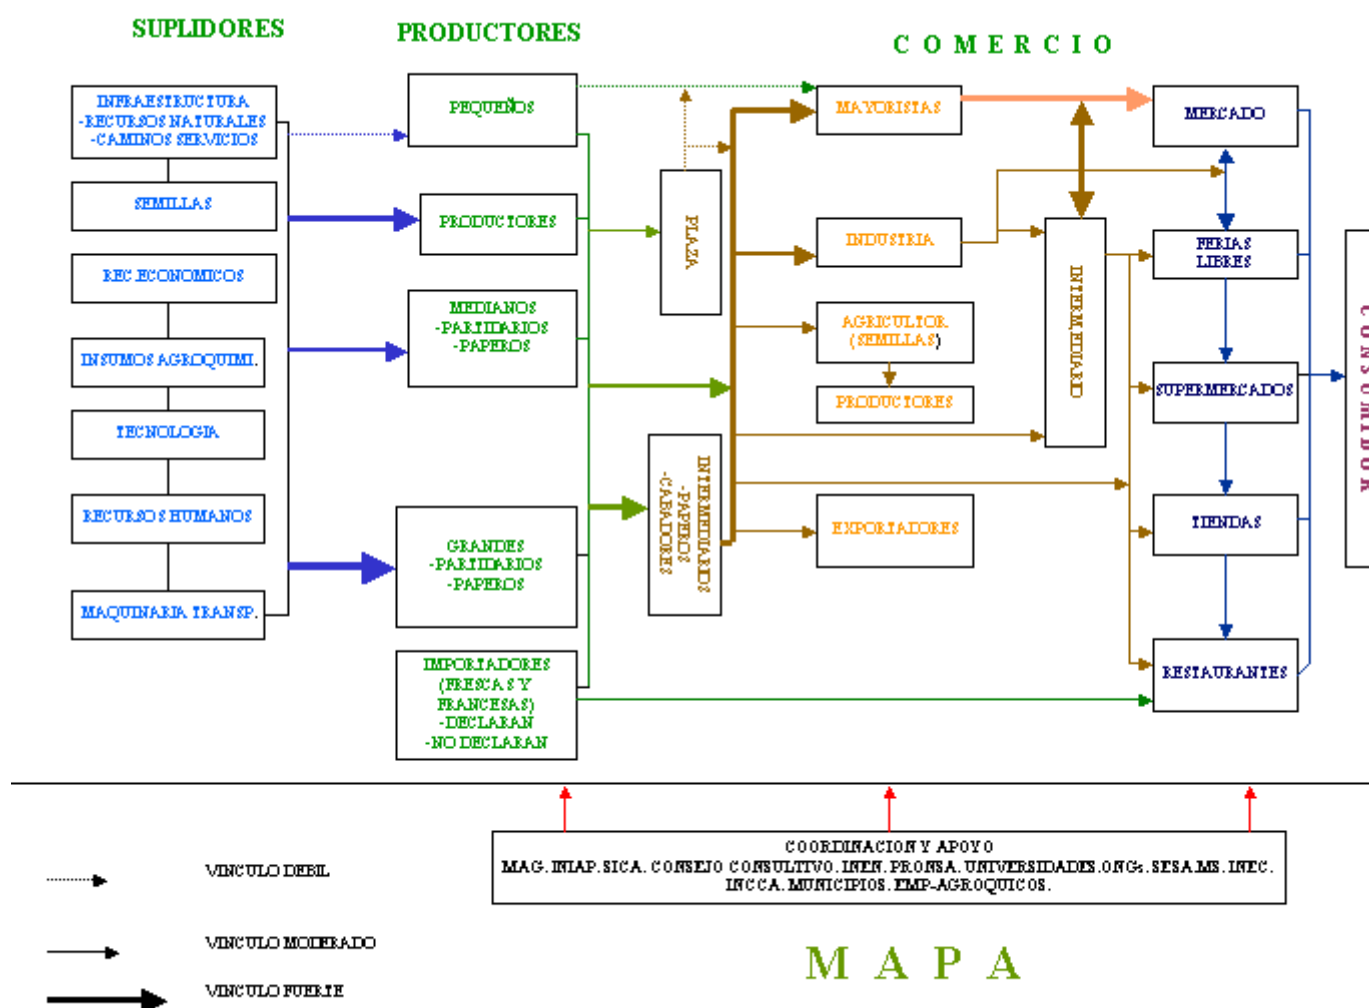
SUPLIDORES

PRODUCTORES

COMERCIO

INFRAESTRUCTURA
-RECURSOS NATURALES
-CAMINOS SERVICIOS

SEMILLAS

REC ECONOMICOS

INSUMOS AGROQUIMI.

TECNOLOGIA

RECURSOS HUMANOS

MAQUINARIA TRANSP.

PEQUEÑOS

PRODUCTORES

MEDIANOS
-PARTIDARIOS
-PAPEROS

GRANDES
-PARTIDARIOS
-PAPEROS

IMPORTADORES
(FRESCAS Y
FRANCESAS)
-DECLARAN
-NO DECLARAN

PLAZA

INTERMEDIARIOS
-PAPEROS
-CABADORES

MAYORISTAS

INDUSTRIA

AGRICULTOR
(SEMILLAS)

PRODUCTORES

EXPORTADORES

INTERMEDIARIO

MERCADO

FERIAS
LIBRES

SUPERMERCADOS

TIENDAS

RESTAURANTES

CONSUMIDOR

COORDINACION Y APOYO
MAG. INIAP. SICA. CONSEJO CONSULTIVO. INEN. PRONSA. UNIVERSIDADES. ONGs. SESA. MS. INEC. INCCA. MUNICIPIOS. EMP-AGROQUICOS.

VINCULO DEBIL

VINCULO MODERADO

VINCULO FUERTE

MAPA